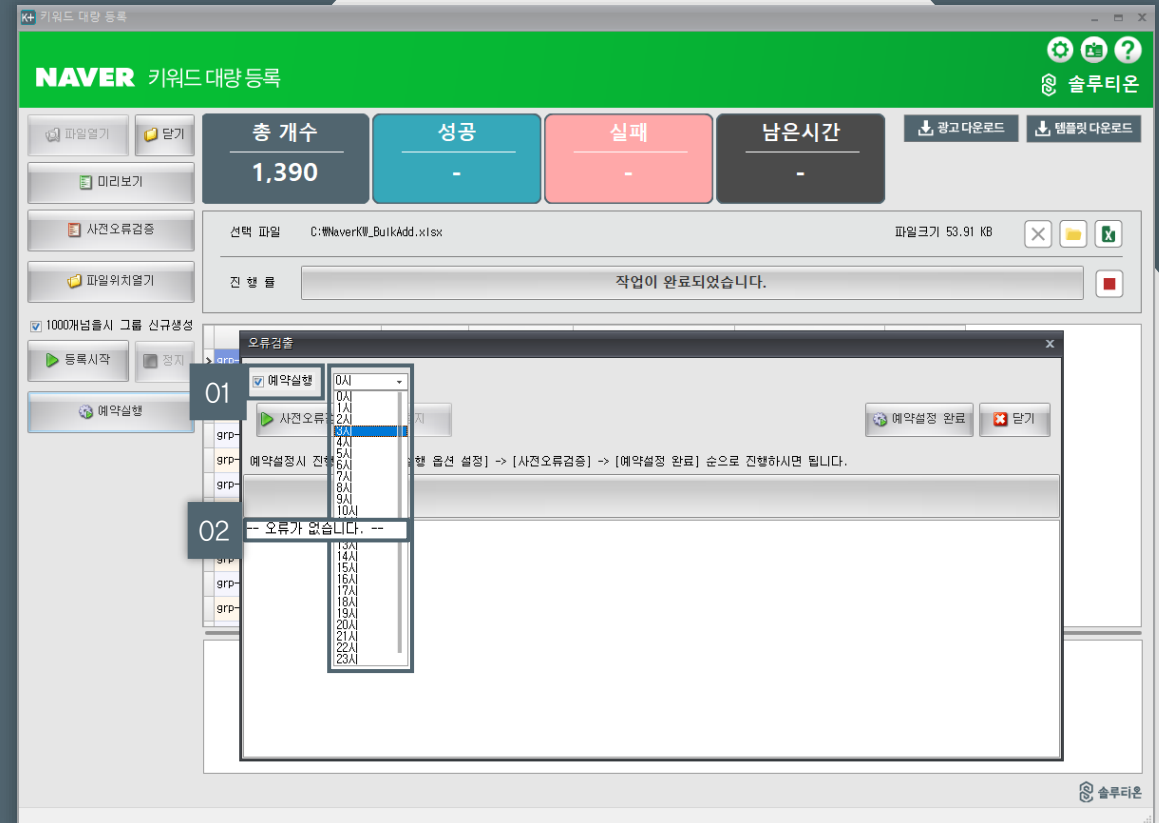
K+ 키워드 대량 등록

NAVER 키워드 대량 등록

솔루티온

파일열기
닫기
미리보기
사전오류검증
파일위치열기
1000개넘을시 그룹 신규생성
등록시작
정지
예약실행

| 총 개수 | 성공 | 실패 | 남은시간 |
|---|---|---|---|
| 1,390 | - | - | - |

광고 다운로드
템플릿 다운로드

선택 파일 C:₩NaverKW_BulkAdd.xlsx
파일크기 53.91 KB

진 행 률
작업이 완료되었습니다.

오류검출

01
예약실행
0시
0시
1시
2시
3시
4시
5시
6시
7시
8시
9시
10시
13시
14시
15시
16시
17시
18시
19시
20시
21시
22시
23시

사전오류검
지
예약설정 완료
닫기

예약설정시 진행 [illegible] 행 옵션 설정] -> [사전오류검증] -> [예약설정 완료] 순으로 진행하시면 됩니다.

02
-- 오류가 없습니다. --

grp-
grp-
grp-
grp-
grp-
grp-
grp-
grp-

솔루티온